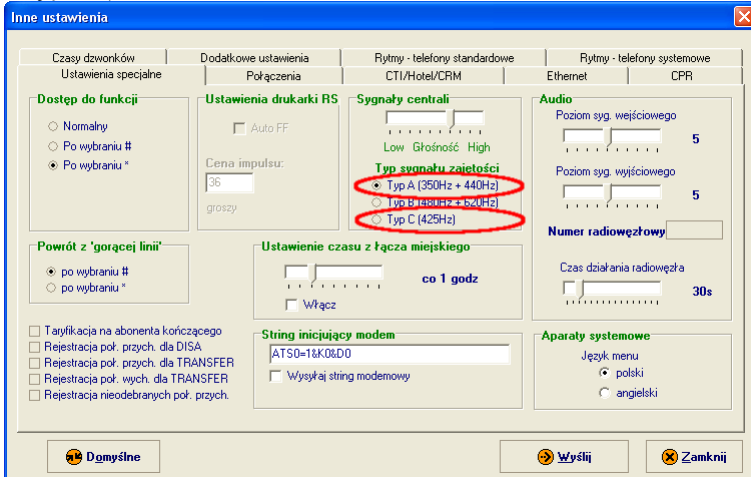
Inne ustawienia

Czasy dzwonków | Dodatkowe ustawienia | Rytmy - telefony standardowe | Rytmy - telefony systemowe
Ustawienia specjalne | Połączenia | CTI/Hotel/CRM | Ethernet | CPR

Dostęp do funkcji
Normalny
Po wybraniu #
Po wybraniu *

Ustawienia drukarki RS
Auto FF
Cena impulsu:
36
groszy

Sygnały centrali
Low Głośność High
Typ sygnału zajętości
Typ A (350Hz + 440Hz)
Typ B (480Hz + 620Hz)
Typ C (425Hz)

Audio
Poziom syg. wejściowego
5
Poziom syg. wyjściowego
5
Numer radiowęzłowy
Czas działania radiowęzła
30s

Powrót z 'gorącej linii'
po wybraniu #
po wybraniu *

Ustawienie czasu z łącza miejskiego
co 1 godz
Włącz

Taryfikacja na abonenta kończącego
Rejestracja poł. przych. dla DISA
Rejestracja poł. przych. dla TRANSFER
Rejestracja poł. wych. dla TRANSFER
Rejestracja nieodebranych poł. przych.

String inicjujący modem
ATS0=1&K0&D0
Wysyłaj string modemowy

Aparaty systemowe
Język menu
polski
angielski

Domyślne
Wyślij
Zamknij